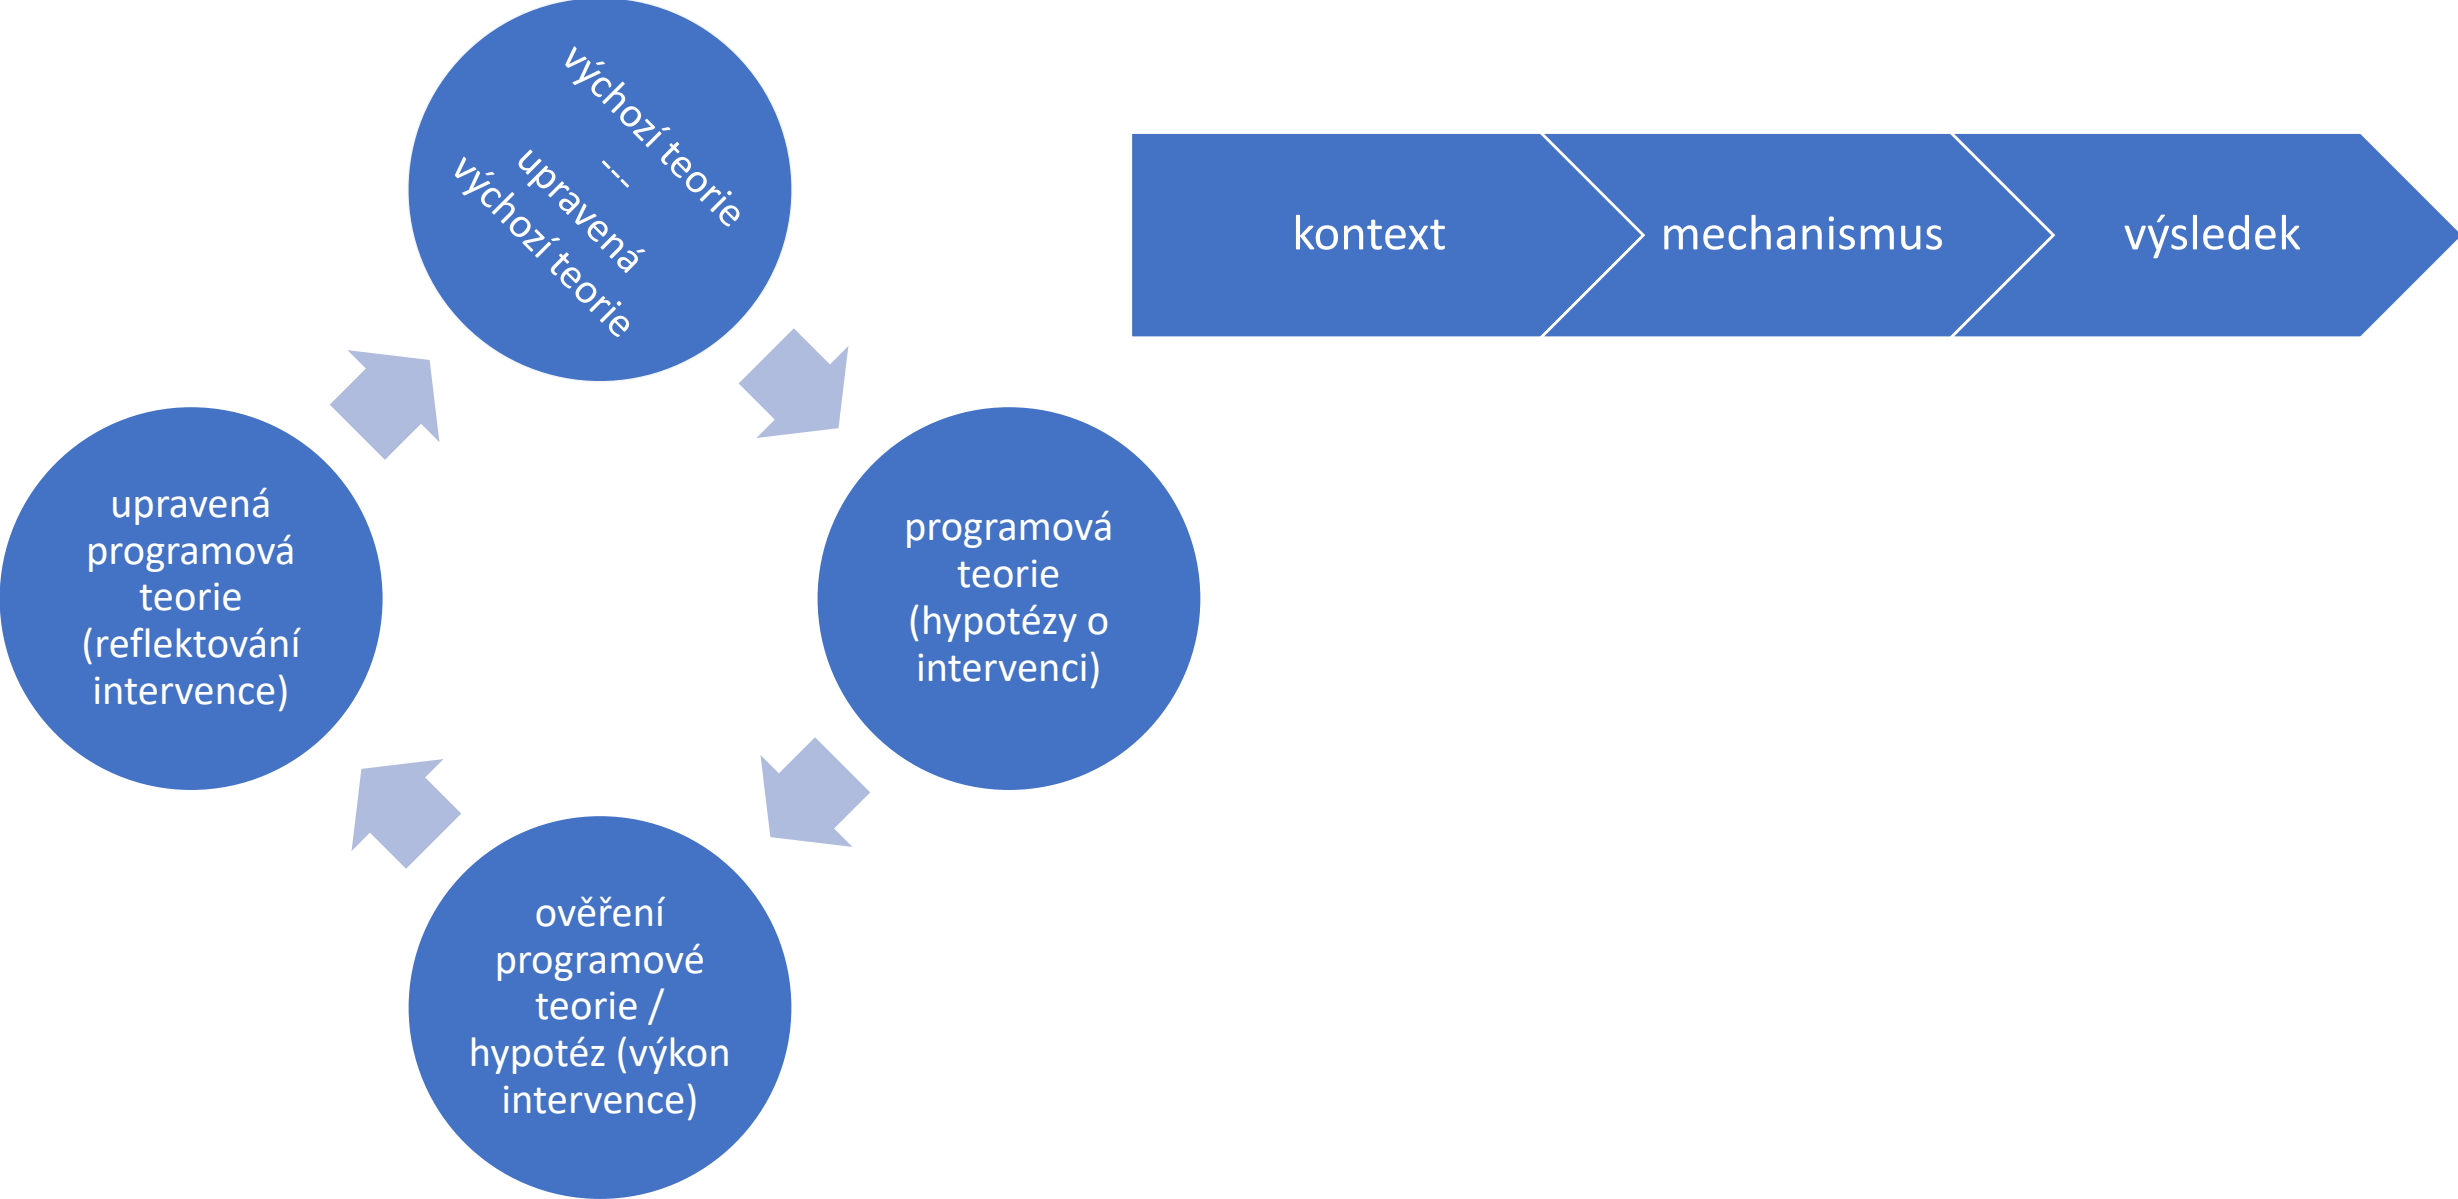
výchozí teorie
---
upravená
výchozí teorie

programová teorie (hypotézy o intervenci)

ověření programové teorie / hypotéz (výkon intervence)

upravená programová teorie (reflektování intervence)

kontext

mechanismus

výsledek